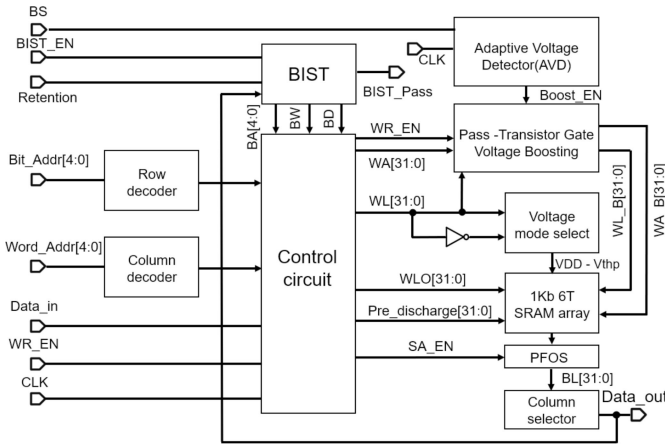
BS
BIST_EN
Retention
BIST
BIST_Pass
CLK
Adaptive Voltage Detector(AVD)
Boost_EN
BA[4:0]
BW
BD
WR_EN
Pass -Transistor Gate Voltage Boosting
WA[31:0]
Bit_Addr[4:0]
Row decoder
WL[31:0]
Voltage mode select
WL_B[31:0]
WA_B[31:0]
Word_Addr[4:0]
Column decoder
Control circuit
VDD - Vthp
WLO[31:0]
Data_in
1Kb 6T SRAM array
Pre_discharge[31:0]
WR_EN
SA_EN
PFOS
CLK
BL[31:0]
Column selector
Data_out